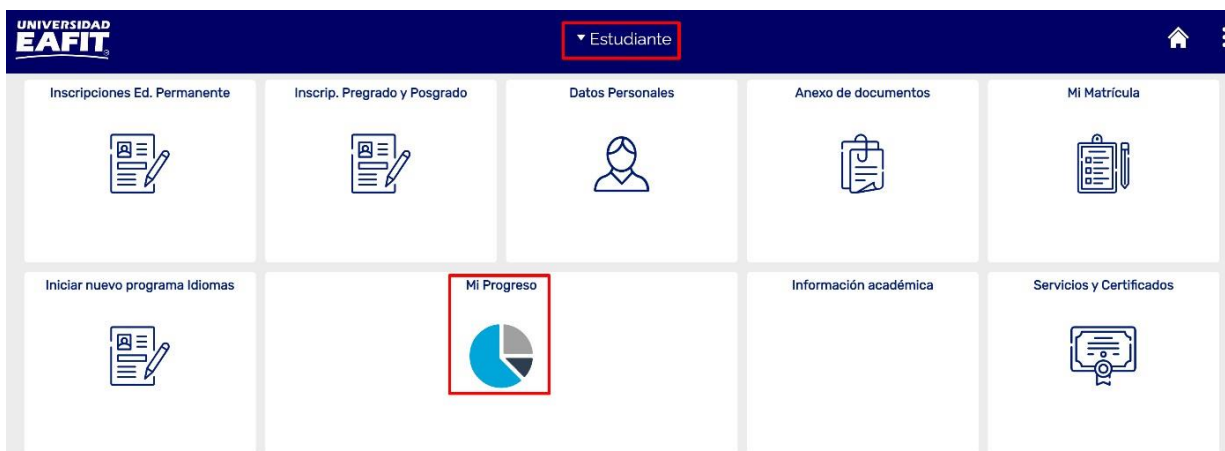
UNIVERSIDAD EAFIT

▾ Estudiante

Inscripciones Ed. Permanente

Inscrip. Pregrado y Posgrado

Datos Personales

Anexo de documentos

Mi Matrícula

Iniciar nuevo programa Idiomas

Mi Progreso

Información académica

Servicios y Certificados